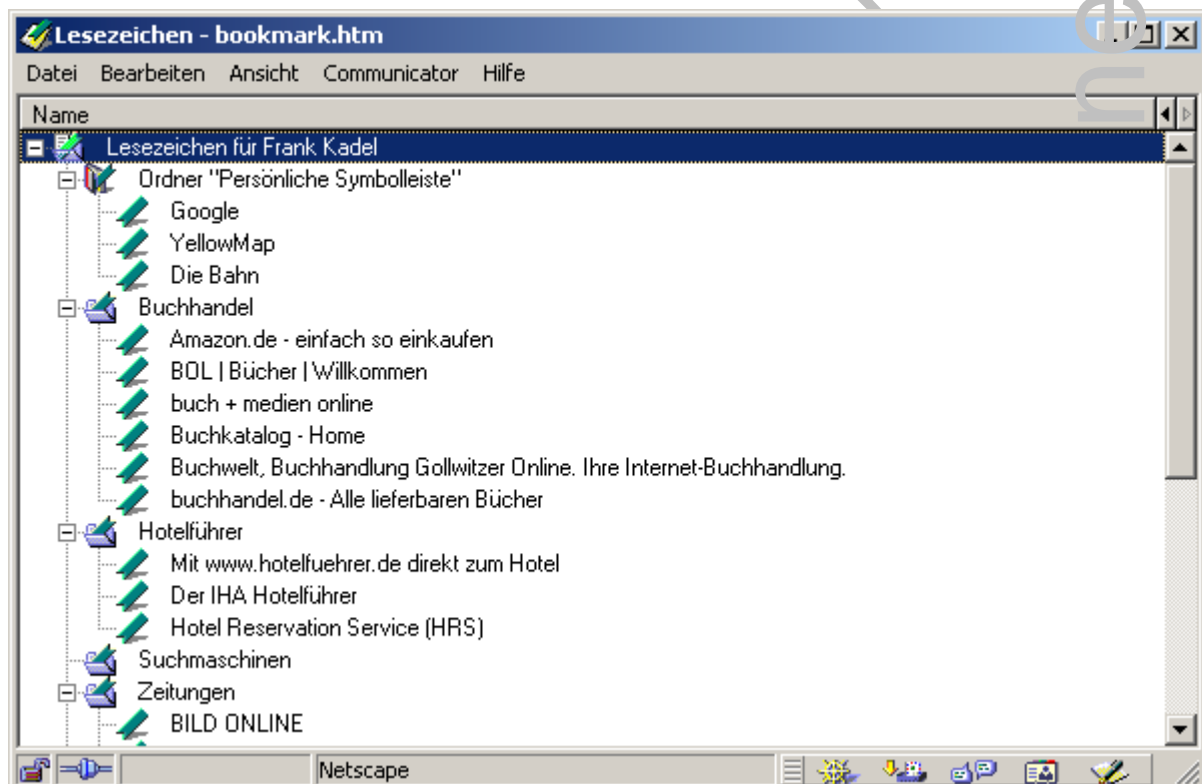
Lesezeichen - bookmark.htm

Datei Bearbeiten Ansicht Communicator Hilfe

Name

Lesezeichen für Frank Kadel
Ordner "Persönliche Symbolleiste"
Google
YellowMap
Die Bahn
Buchhandel
Amazon.de - einfach so einkaufen
BOL | Bücher | Willkommen
buch + medien online
Buchkatalog - Home
Buchwelt, Buchhandlung Gollwitzer Online. Ihre Internet-Buchhandlung.
buchhandel.de - Alle lieferbaren Bücher
Hotelführer
Mit www.hotelfuehrer.de direkt zum Hotel
Der IHA Hotelführer
Hotel Reservation Service (HRS)
Suchmaschinen
Zeitungen
BILD ONLINE

Netscape